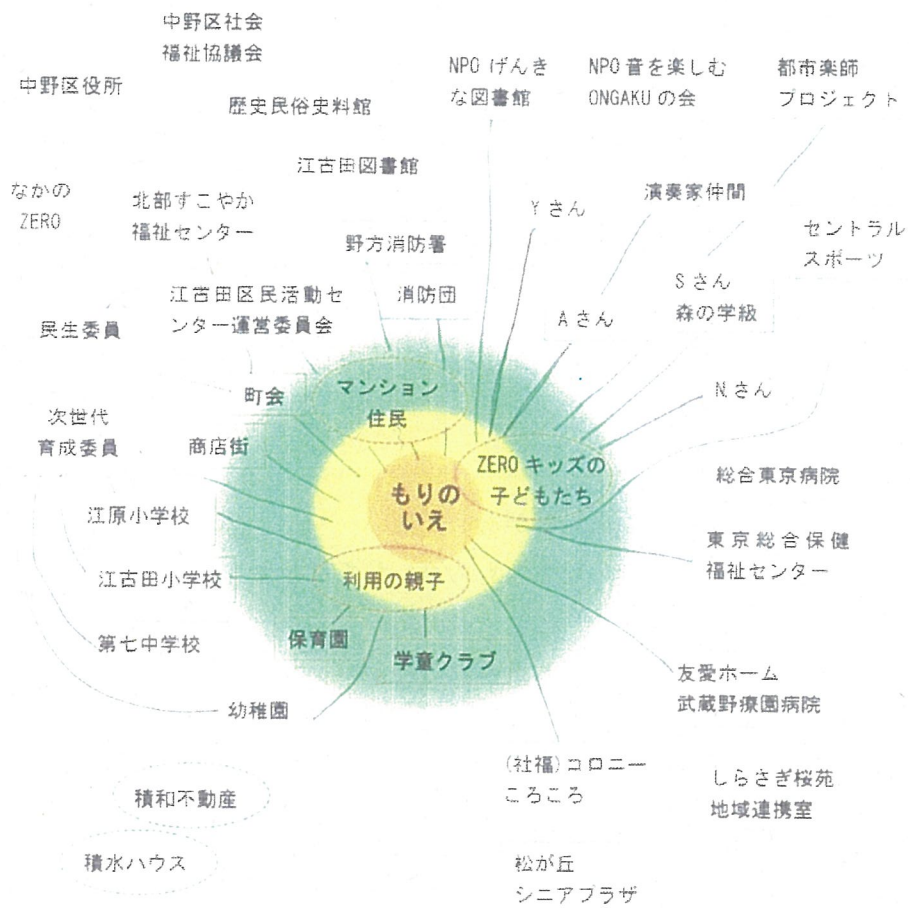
中野区社会福祉協議会

中野区役所

歴史民俗史料館

NPO げんきな図書館

NPO 音を楽しむ ONGAKU の会

都市楽師プロジェクト

江古田図書館

なかの ZERO

北部すこやか福祉センター

Y さん

演奏家仲間

セントラルスポーツ

野方消防署

江古田区民活動センター運営委員会

消防団

S さん 森の学級

民生委員

A さん

町会

マンション住民

N さん

次世代育成委員

商店街

もりのいえ

ZERO キッズの子どもたち

総合東京病院

江原小学校

東京総合保健福祉センター

江古田小学校

利用の親子

第七中学校

保育園

学童クラブ

友愛ホーム 武蔵野療園病院

幼稚園

(社福)コロニーころころ

しらさぎ桜苑 地域連携室

積和不動産

積水ハウス

松が丘シニアプラザ